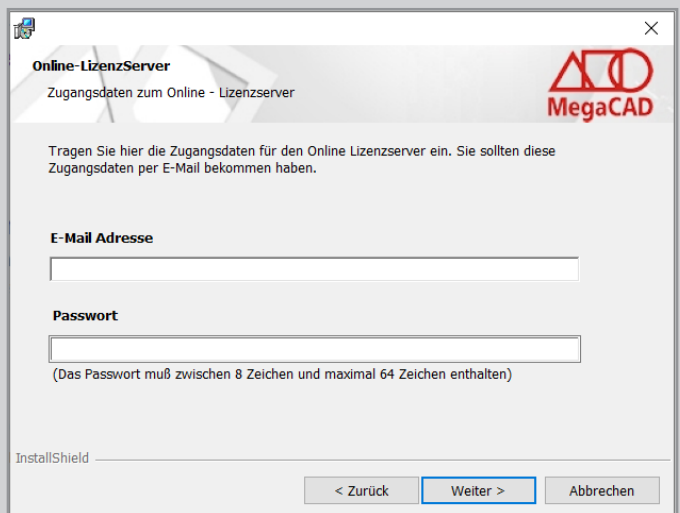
Online-LizenzServer

Zugangsdaten zum Online - Lizenzserver

MegaCAD

Tragen Sie hier die Zugangsdaten für den Online Lizenzserver ein. Sie sollten diese Zugangsdaten per E-Mail bekommen haben.

E-Mail Adresse

Passwort

(Das Passwort muß zwischen 8 Zeichen und maximal 64 Zeichen enthalten)

InstallShield

< Zurück

Weiter >

Abbrechen